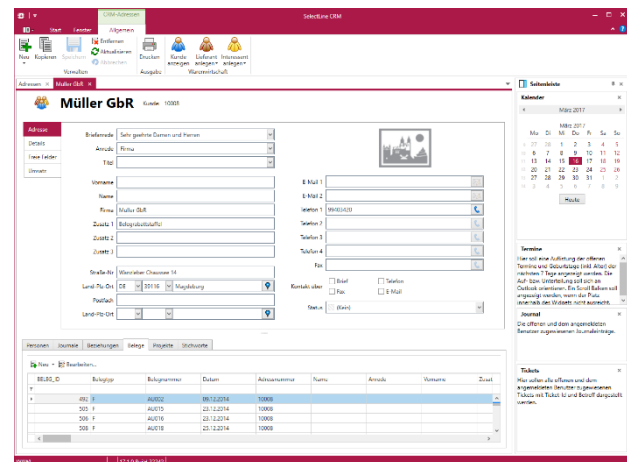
SelectLine CRM

CRM-Adressen

Start Fenster Allgemein

Neu Kopieren Speichern Entfernen Aktualisieren Abbrechen Drucken Kunde anlegen Lieferant anlegen Interessent anlegen

Verwalten Ausgabe Warenwirtschaft

Adressen Müller GbR

Müller GbR Kunde 10008

Adresse
Details
Freie Felder
Umsatz

Briefanrede Sehr geehrte Damen und Herren
Anrede Firma
Titel

Vorname
Name
Firma Müller GbR
Zusatz 1 Belegstatustaffel
Zusatz 2
Zusatz 3

Straße-Nr. Wanzleber Chaussee 14
Land-Plz-Ort DE 39116 Magdeburg
Postfach
Land-Plz-Ort

E-Mail 1
E-Mail 2
Telefon 1 99400420
Telefon 2
Telefon 3
Telefon 4
Fax
Kontakt über Brief Telefon Fax E-Mail
Status (Kein)

Personen Journale Beziehungen Belege Projekte Stichworte

Neu Bearbeiten...

| BELEG_ID | Belegtyp | Belegnummer | Datum | Adressnummer | Name | Anrede | Vorname | Zusat |
|---|---|---|---|---|---|---|---|---|
| 492 | F | AU002 | 09.12.2014 | 10008 | | | | |
| 505 | F | AU015 | 23.12.2014 | 10008 | | | | |
| 506 | F | AU016 | 23.12.2014 | 10008 | | | | |
| 508 | F | AU018 | 23.12.2014 | 10008 | | | | |

Seitenleiste

Kalender

März 2017

März 2017

| Mo | Di | Mi | Do | Fr | Sa | So |
|---|---|---|---|---|---|---|
| 27 | 28 | 1 | 2 | 3 | 4 | 5 |
| 6 | 7 | 8 | 9 | 10 | 11 | 12 |
| 13 | 14 | 15 | 16 | 17 | 18 | 19 |
| 20 | 21 | 22 | 23 | 24 | 25 | 26 |
| 27 | 28 | 29 | 30 | 31 | 1 | 2 |
| 3 | 4 | 5 | 6 | 7 | 8 | 9 |

Heute

Termine
Hier soll eine Auflistung der offenen Termine und Geburtstage (inkl. Alter) der nächsten 7 Tage angezeigt werden. Sie Auf- bzw. Unterteilung soll sich an Outlook orientieren. Ein Scroll Balken soll angezeigt werden, wenn der Platz innerhalb des Widgets nicht ausreicht.

Journal
Die offenen und den angemeldeten Benutzer zugewiesenen Journaleinträge.

Tickets
Hier sollen alle offenen und dem angemeldeten Benutzer zugewiesenen Tickets mit Ticket-Id und Betreff dargestellt werden.